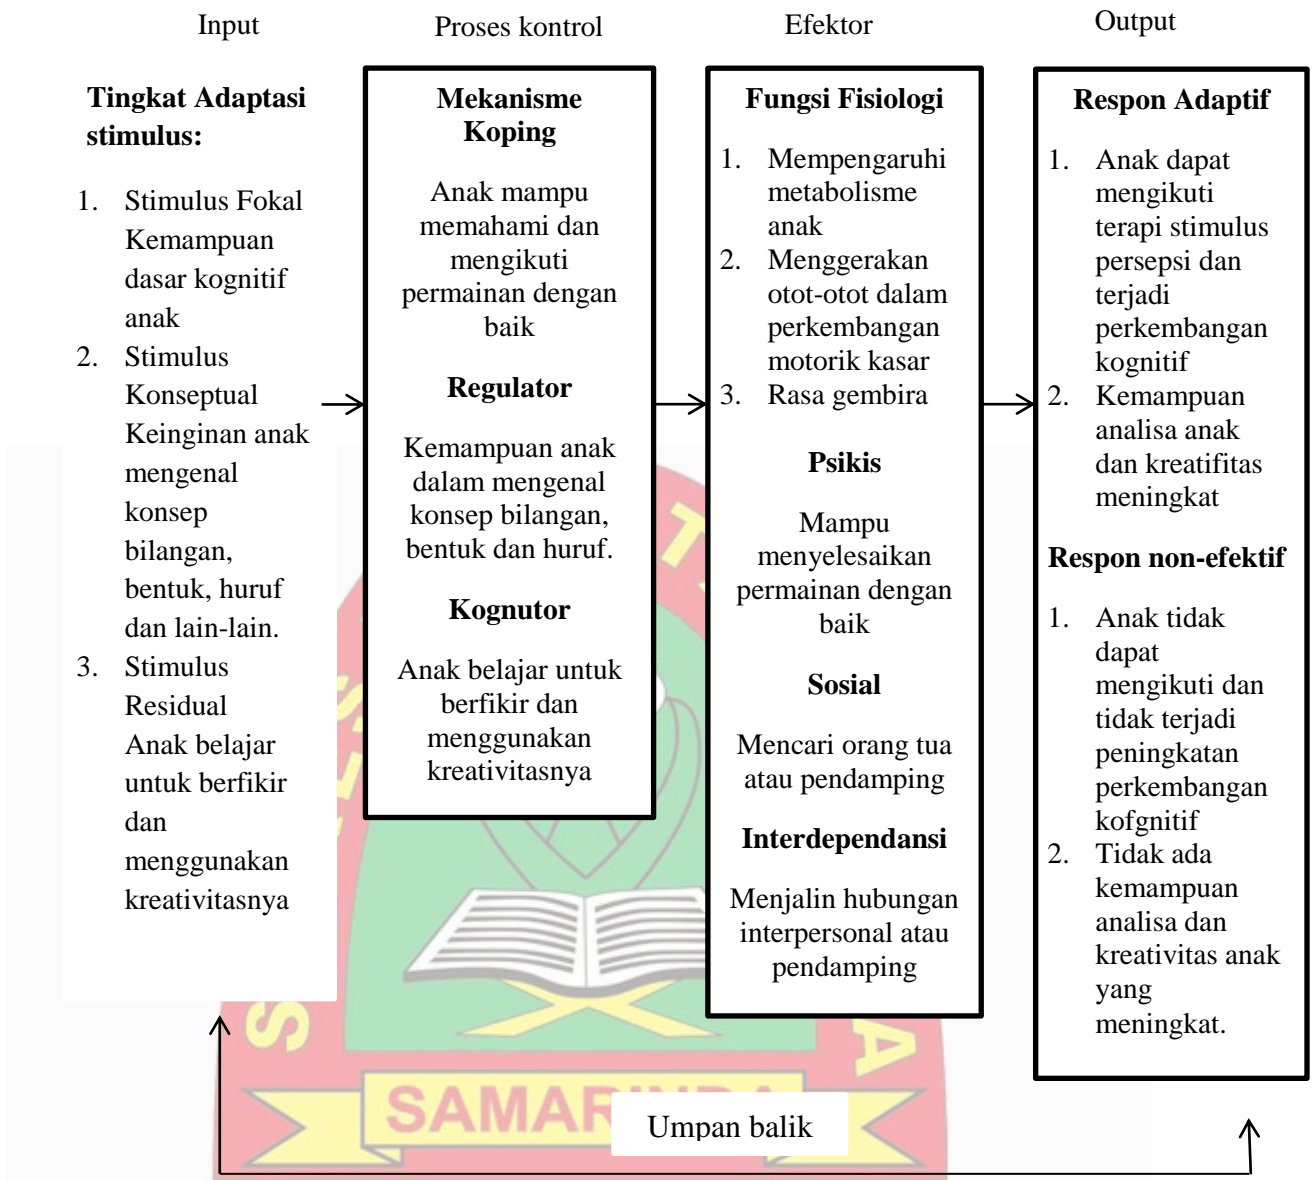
Input

Proses kontrol

Efektor

Output

**Tingkat Adaptasi stimulus:**

1. Stimulus Fokal Kemampuan dasar kognitif anak
2. Stimulus Konseptual Keinginan anak mengenal konsep bilangan, bentuk, huruf dan lain-lain.
3. Stimulus Residual Anak belajar untuk berfikir dan menggunakan kreativitasnya

**Mekanisme Koping**

Anak mampu memahami dan mengikuti permainan dengan baik

**Regulator**

Kemampuan anak dalam mengenal konsep bilangan, bentuk dan huruf.

**Kognutor**

Anak belajar untuk berfikir dan menggunakan kreativitasnya

**Fungsi Fisiologi**

1. Mempengaruhi metabolisme anak
2. Menggerakan otot-otot dalam perkembangan motorik kasar
3. Rasa gembira

**Psikis**

Mampu menyelesaikan permainan dengan baik

**Sosial**

Mencari orang tua atau pendamping

**Interdependansi**

Menjalin hubungan interpersonal atau pendamping

**Respon Adaptif**

1. Anak dapat mengikuti terapi stimulus persepsi dan terjadi perkembangan kognitif
2. Kemampuan analisa anak dan kreatifitas meningkat

**Respon non-efektif**

1. Anak tidak dapat mengikuti dan tidak terjadi peningkatan perkembangan kofgnitif
2. Tidak ada kemampuan analisa dan kreativitas anak yang meningkat.

SAMAR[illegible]

Umpan balik